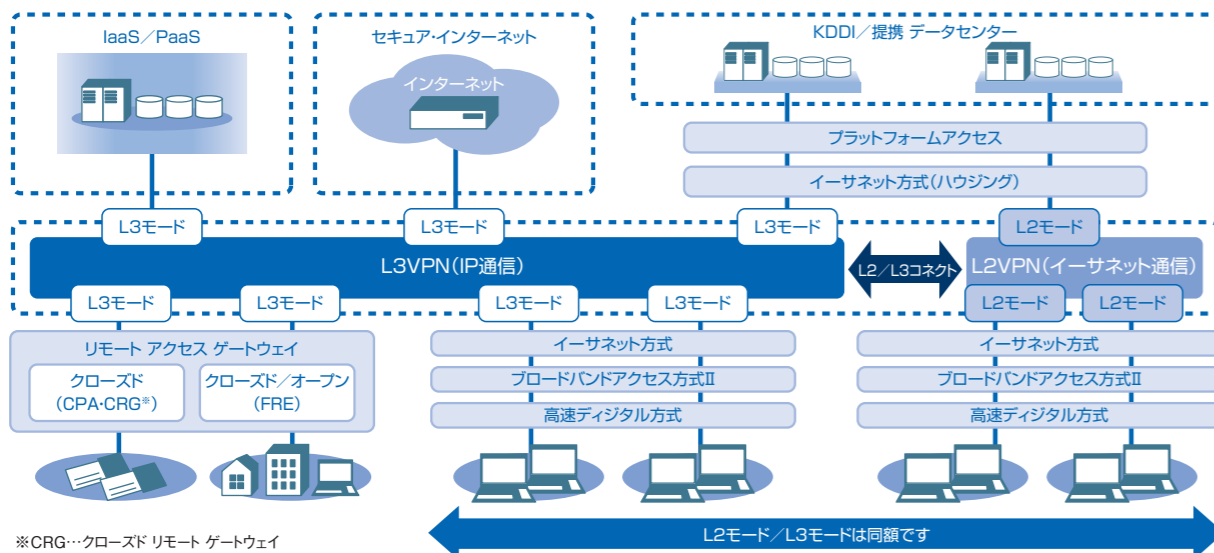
IaaS／PaaS

セキュア･インターネット

インターネット

KDDI／提携 データセンター

プラットフォームアクセス

イーサネット方式（ハウジング）

L3モード

L3モード

L3モード

L2モード

L3VPN（IP通信）

L2／L3コネクト

L2VPN（イーサネット通信）

L3モード

L3モード

L3モード

L3モード

L2モード

L2モード

リモート アクセス ゲートウェイ

クローズド（CPA･CRG※）

クローズド／オープン（FRE）

イーサネット方式

ブロードバンドアクセス方式Ⅱ

高速ディジタル方式

イーサネット方式

ブロードバンドアクセス方式Ⅱ

高速ディジタル方式

※CRG…クローズド リモート ゲートウェイ

L2モード／L3モードは同額です